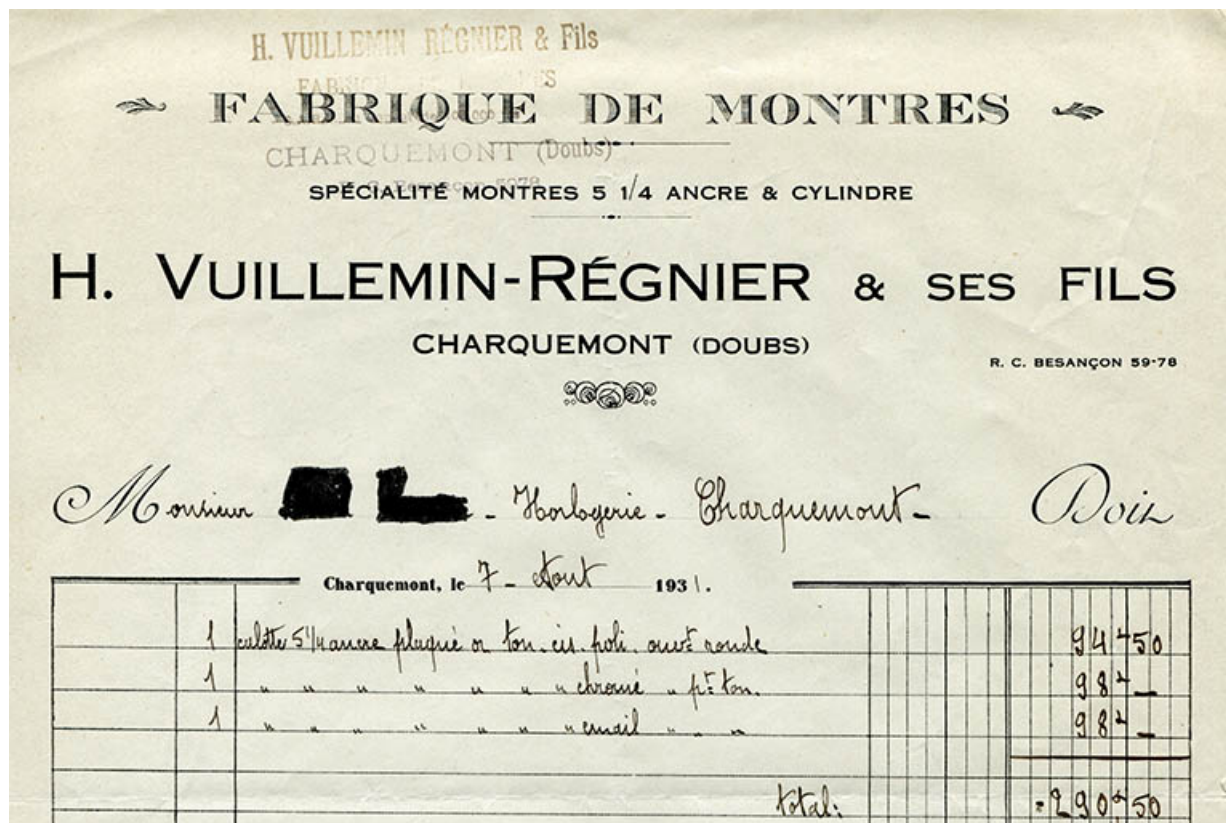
H. VUILLEMIN RÉGNIER & Fils
FABRIQ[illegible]
CHARQUEMONT (Doubs)
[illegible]

FABRIQUE DE MONTRES

SPÉCIALITÉ MONTRES 5 1/4 ANCRE & CYLINDRE

H. VUILLEMIN-RÉGNIER & SES FILS

CHARQUEMONT (DOUBS)

R. C. BESANÇON 59·78

Monsieur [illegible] - Horlogerie - Charquemont - Doubs

Charquemont, le 7 - Aout 1931.

| | |
|---|---|
| 1 | culotte 5¼ ancre plaqué or ton. cu. poli. ouvt ronde | 94 f 50 |
| 1 | " " " " " " " chromé " pt ton. | 98 f — |
| 1 | " " " " " " " email " " | 98 f — |
| | Total: | = 290 f 50 |